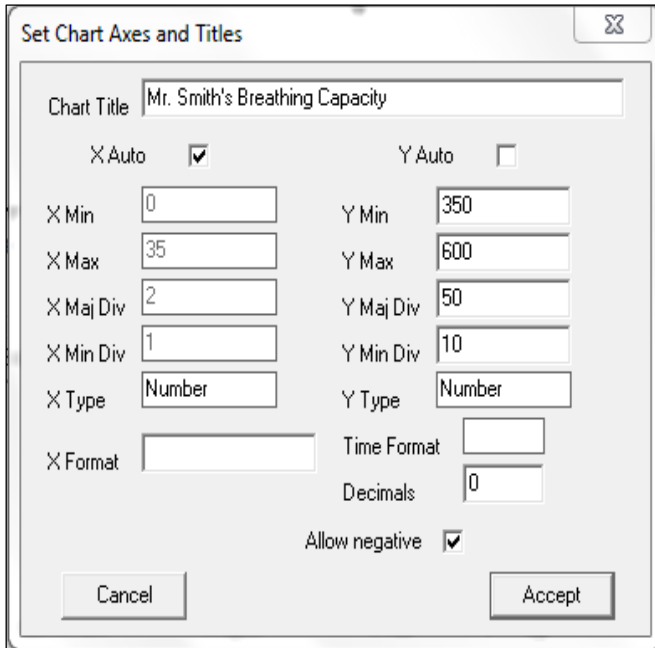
Set Chart Axes and Titles

Chart Title Mr. Smith's Breathing Capacity

X Auto ☑

Y Auto ☐

X Min 0

Y Min 350

X Max 35

Y Max 600

X Maj Div 2

Y Maj Div 50

X Min Div 1

Y Min Div 10

X Type Number

Y Type Number

X Format

Time Format

Decimals 0

Allow negative ☑

Cancel

Accept